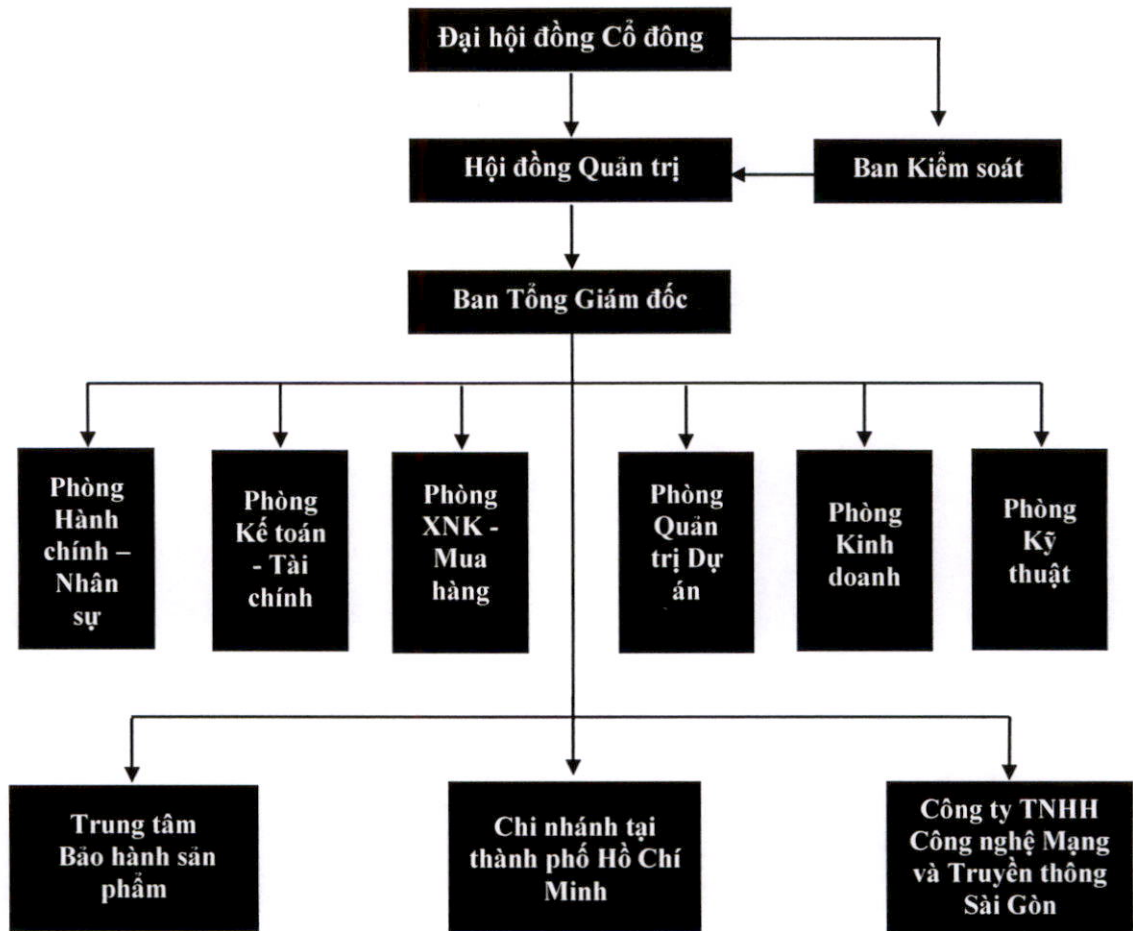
Đại hội đồng Cổ đông

Hội đồng Quản trị

Ban Kiểm soát

Ban Tổng Giám đốc

Phòng Hành chính – Nhân sự

Phòng Kế toán - Tài chính

Phòng XNK - Mua hàng

Phòng Quản trị Dự án

Phòng Kinh doanh

Phòng Kỹ thuật

Trung tâm Bảo hành sản phẩm

Chi nhánh tại thành phố Hồ Chí Minh

Công ty TNHH Công nghệ Mạng và Truyền thông Sài Gòn